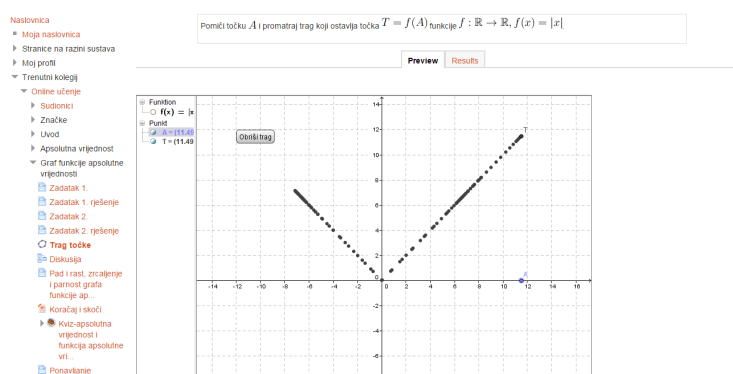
Naslovnica
Moja naslovnica
Stranice na razini sustava
Moj profil
Trenutni kolegiji
Online učenje
Sudionici
Značke
Uvod
Apsolutna vrijednost
Graf funkcije apsolutne vrijednosti
Zadatak 1.
Zadatak 1. rješenje
Zadatak 2.
Zadatak 2. rješenje
Trag točke
Diskusija
Pad i rast, zrcaljenje i parnost grafa funkcije ap...
Koračaj i skoči
Kviz-apsolutna vrijednost i funkcija apsolutne vri...
Ponavljanje

Pomiči točku $A$ i promatraj trag koji ostavlja točka $T = f(A)$ funkcije $f : \mathbb{R} \to \mathbb{R}, f(x) = |x|$

Preview Results

Function
$f(x) = |x$
Punkt
A = (11.49
T = (11.49

Obriši trag

T
A

14
12
10
8
6
4
2
0
-2
-4
-6
-8
-14 -12 -10 -8 -6 -4 -2 2 4 6 8 10 12 14 16